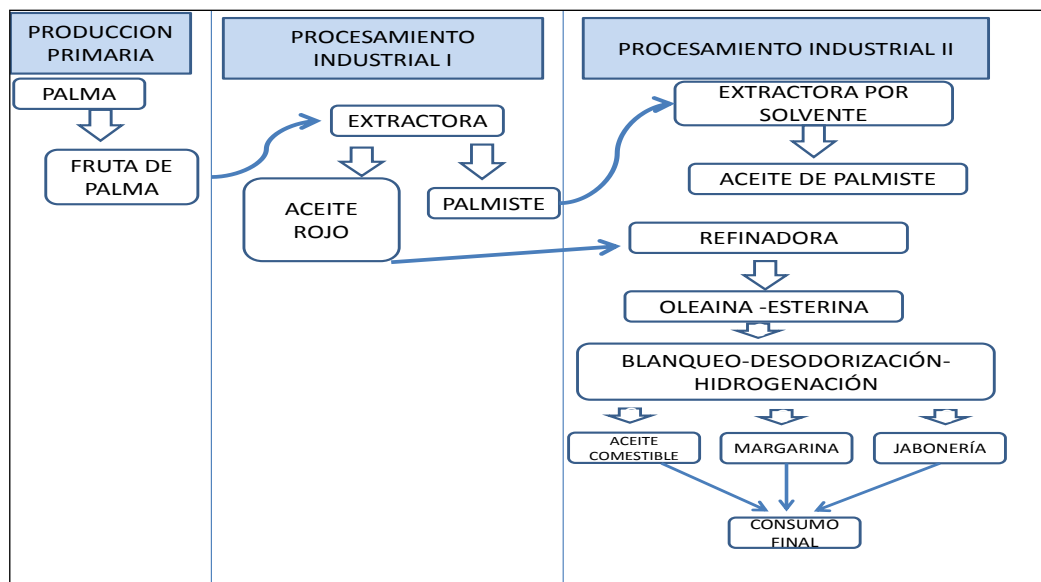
PRODUCCION PRIMARIA

PALMA

FRUTA DE PALMA

PROCESAMIENTO INDUSTRIAL I

EXTRACTORA

ACEITE ROJO

PALMISTE

PROCESAMIENTO INDUSTRIAL II

EXTRACTORA POR SOLVENTE

ACEITE DE PALMISTE

REFINADORA

OLEAINA -ESTERINA

BLANQUEO-DESODORIZACIÓN-HIDROGENACIÓN

ACEITE COMESTIBLE

MARGARINA

JABONERÍA

CONSUMO FINAL